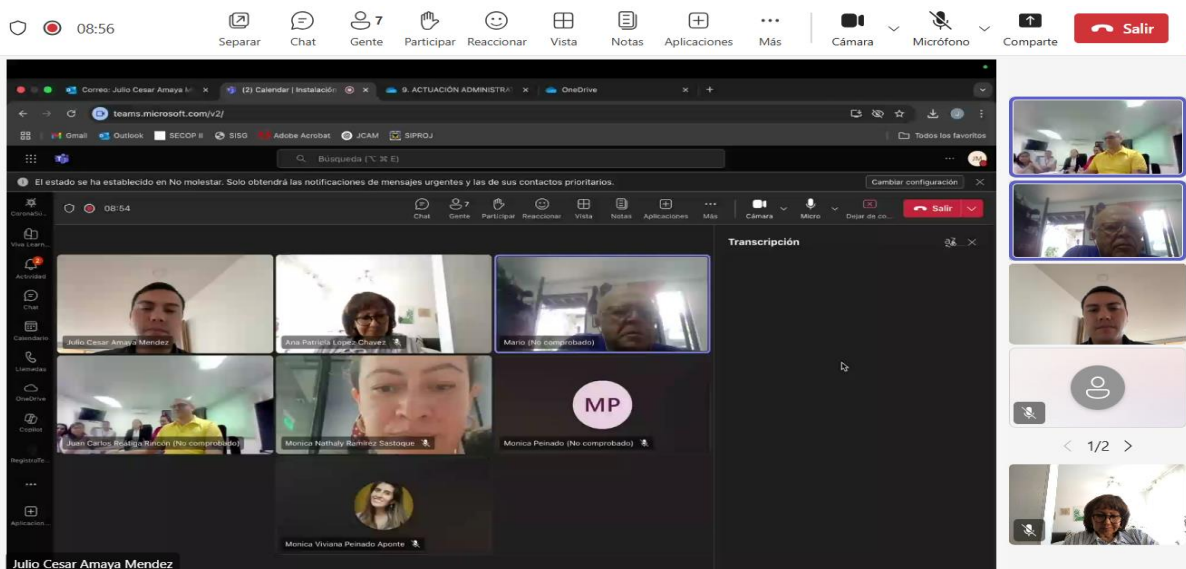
08:56
Separar
Chat
7
Gente
Participar
Reaccionar
Vista
Notas
Aplicaciones
Más
Cámara
Micrófono
Comparte
Salir

Correo: Julio Cesar Amaya M
(2) Calendar | Instalación
9. ACTUACIÓN ADMINISTRAT
OneDrive
teams.microsoft.com/v2/
Gmail
Outlook
SECOP II
SISG
Adobe Acrobat
JCAM
SIPROJ
Todos los favoritos
Búsqueda (⌥ ⌘ E)
El estado se ha establecido en No molestar. Solo obtendrá las notificaciones de mensajes urgentes y las de sus contactos prioritarios.
Cambiar configuración
08:54
Chat
7
Gente
Participar
Reaccionar
Vista
Notas
Aplicaciones
Más
Cámara
Micro
Dejar de co...
Salir
Transcripción
CoronaSu...
Viva Learn...
Actividad
Chat
Calendario
Llamadas
OneDrive
Copilot
RegistroTe...
Aplicacion...
Julio Cesar Amaya Mendez
Ana Patricia Lopez Chavez
Mario (No comprobado)
Juan Carlos Realiga Rincón (No comprobado)
Monica Nathaly Ramirez Sastoque
MP
Monica Peinado (No comprobado)
Monica Viviana Peinado Aponte
1/2
Julio Cesar Amaya Mendez